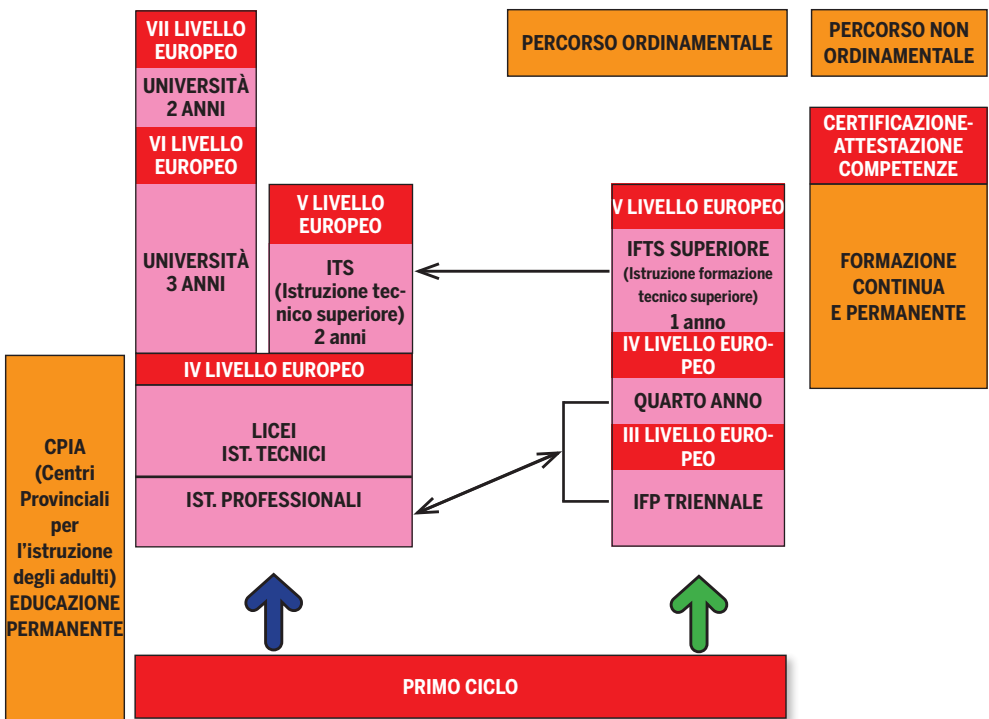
VII LIVELLO EUROPEO

UNIVERSITÀ 2 ANNI

VI LIVELLO EUROPEO

UNIVERSITÀ 3 ANNI

PERCORSO ORDINAMENTALE

PERCORSO NON ORDINAMENTALE

CERTIFICAZIONE-ATTESTAZIONE COMPETENZE

FORMAZIONE CONTINUA E PERMANENTE

V LIVELLO EUROPEO

ITS (Istruzione tecnico superiore) 2 anni

V LIVELLO EUROPEO

IFTS SUPERIORE (Istruzione formazione tecnico superiore) 1 anno

IV LIVELLO EUROPEO

IV LIVELLO EUROPEO

QUARTO ANNO

III LIVELLO EUROPEO

LICEI IST. TECNICI

IST. PROFESSIONALI

IFP TRIENNALE

CPIA (Centri Provinciali per l'istruzione degli adulti) EDUCAZIONE PERMANENTE

PRIMO CICLO